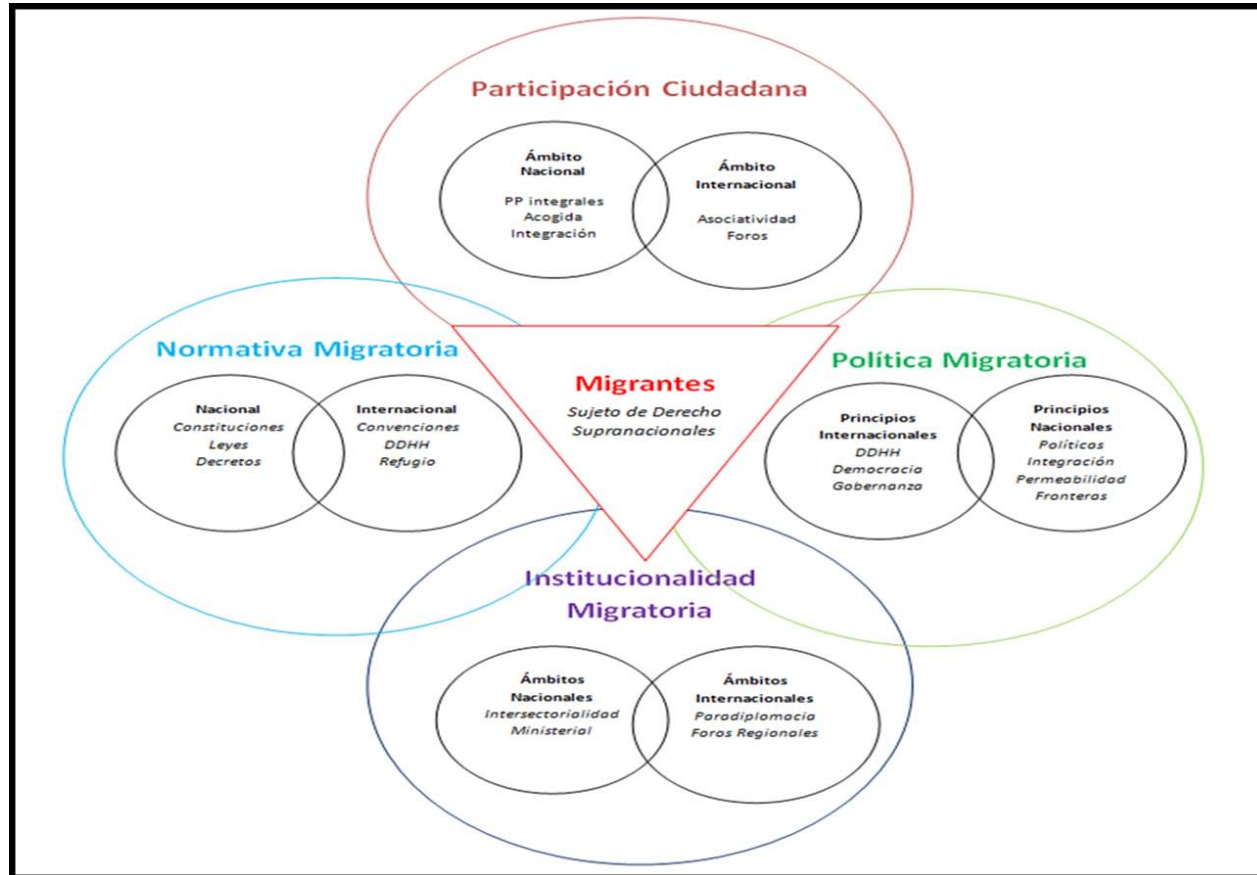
Participación Ciudadana

Ámbito Nacional
PP integrales
Acogida
Integración

Ámbito Internacional
Asociatividad
Foros

Normativa Migratoria

Nacional
Constituciones
Leyes
Decretos

Internacional
Convenciones
DDHH
Refugio

Migrantes
Sujeto de Derecho
Supranacionales

Política Migratoria

Principios Internacionales
DDHH
Democracia
Gobernanza

Principios Nacionales
Políticos
Integración
Permeabilidad
Fronteras

Institucionalidad Migratoria

Ámbitos Nacionales
Intersectorialidad
Ministerial

Ámbitos Internacionales
Paradiplomacia
Foros Regionales